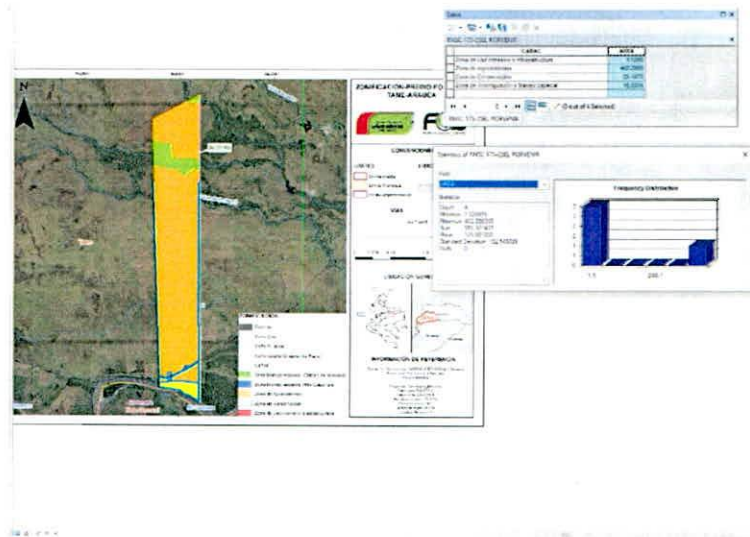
ZONIFICACION PREDIO FO
TAME-ARAUCA

N

CONVENCIONE

Table
PREDIO_FO_CSL_PORVENIR

| | CATAC | AREA |
|---|---|---|
| | Zona de Uso Intensivo e Infraestructura | 1.1200 |
| | Zona de Aprovechamiento | 402.2800 |
| | Zona de Conservación | 28.1870 |
| | Zona de Recuperación y Tierras Libres | 15.2220 |

(0 out of 4 Selected)

Statistics of PRED_FO_CSL_PORVENIR

Field
AREA

Statistics
Count: 4
Minimum: 1.120000
Maximum: 402.280000
Sum: 446.809000
Mean: 111.702250
Standard Deviation: 168.145000
Nulls: 0

Frequency Distribution

1.1 | 200.7

LIMITES

ZONIFICACION

USOS

UBICACION GENERAL

INFORMACION DE REFERENCIA